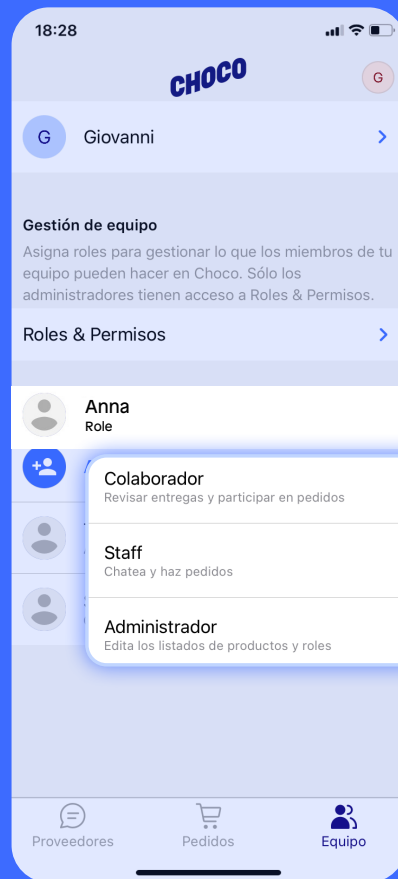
18:28

CHOCO

G

G Giovanni

Gestión de equipo

Asigna roles para gestionar lo que los miembros de tu equipo pueden hacer en Choco. Sólo los administradores tienen acceso a Roles & Permisos.

Roles & Permisos

Anna
Role

Colaborador
Revisar entregas y participar en pedidos

Staff
Chatea y haz pedidos

Administrador
Edita los listados de productos y roles

Proveedores

Pedidos

Equipo